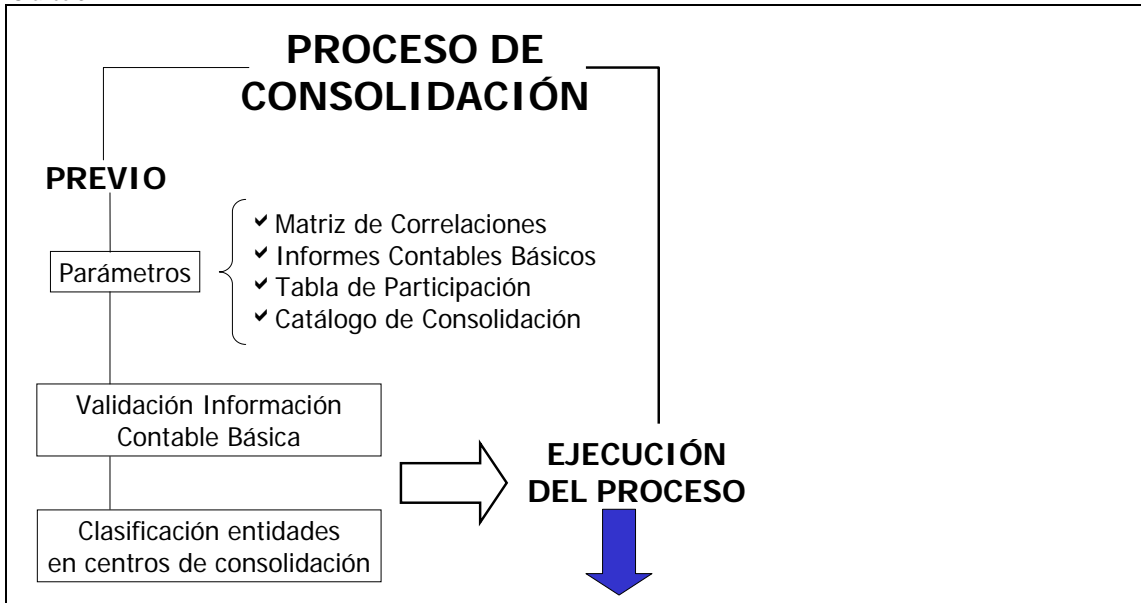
PROCESO DE CONSOLIDACIÓN

PREVIO

Parámetros

✓ Matriz de Correlaciones
✓ Informes Contables Básicos
✓ Tabla de Participación
✓ Catálogo de Consolidación

Validación Información Contable Básica

Clasificación entidades en centros de consolidación

EJECUCIÓN DEL PROCESO